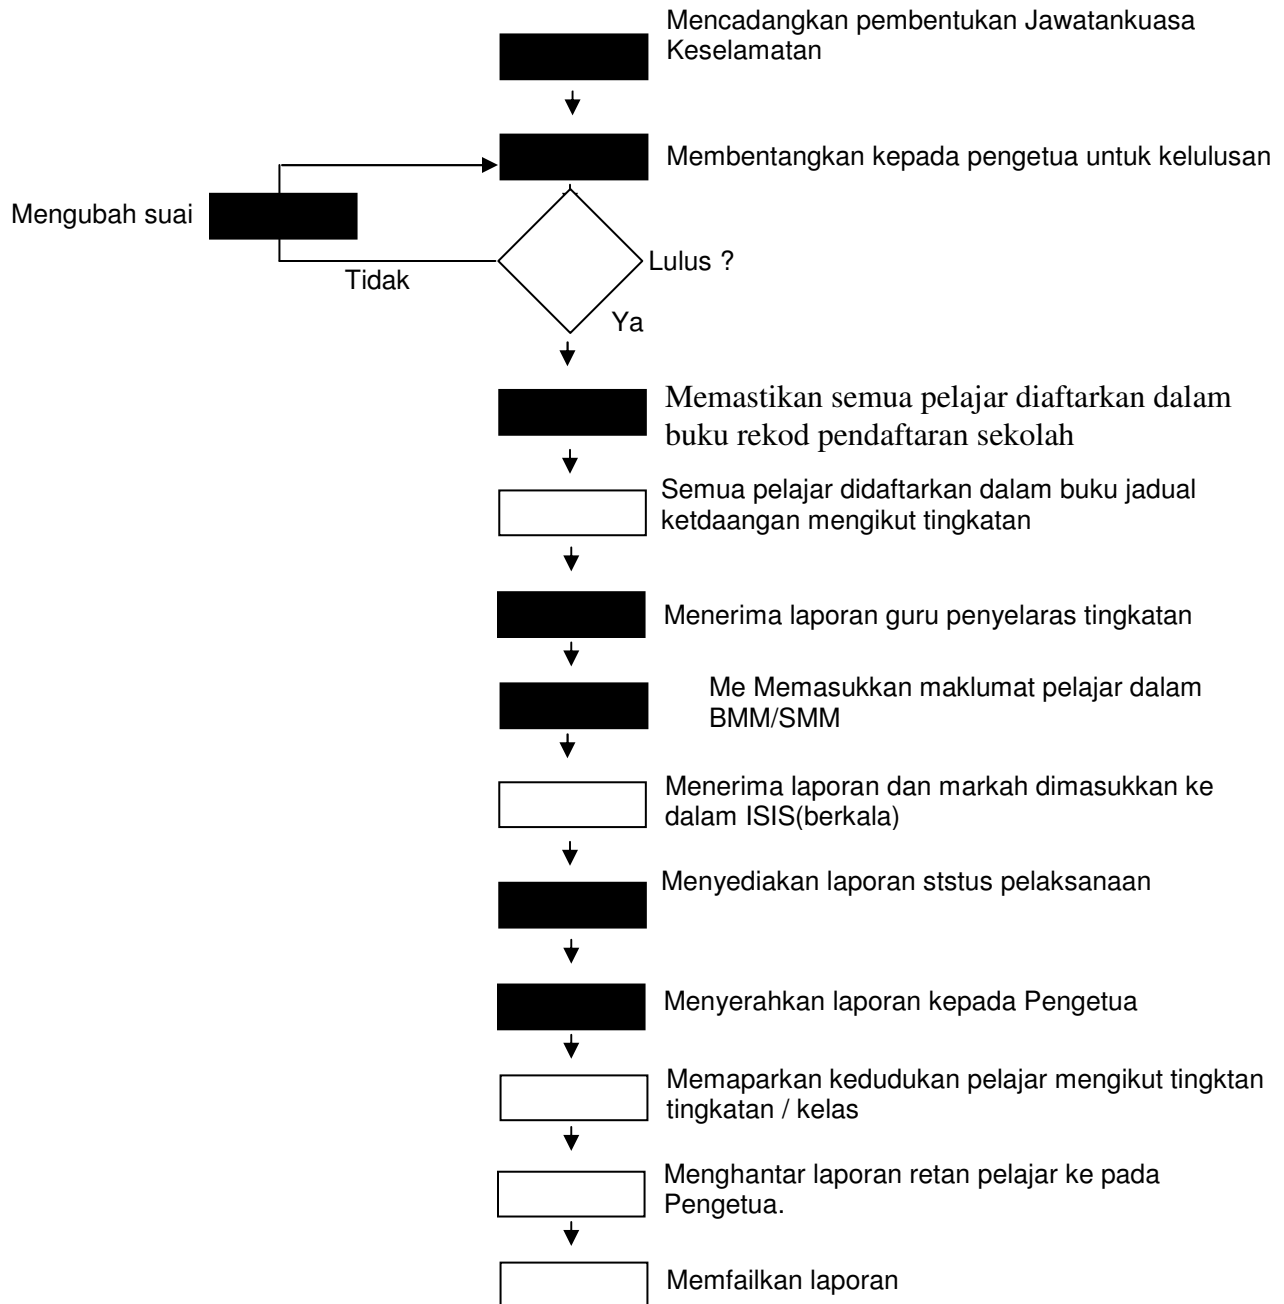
Mencadangkan pembentukan Jawatankuasa Keselamatan

Membentangkan kepada pengetua untuk kelulusan

Mengubah suai

Tidak

Lulus ?

Ya

Memastikan semua pelajar diaftarkan dalam buku rekod pendaftaran sekolah

Semua pelajar didaftarkan dalam buku jadual ketdaangan mengikut tingkatan

Menerima laporan guru penyelaras tingkatan

Me Memasukkan maklumat pelajar dalam BMM/SMM

Menerima laporan dan markah dimasukkan ke dalam ISIS(berkala)

Menyediakan laporan ststus pelaksanaan

Menyerahkan laporan kepada Pengetua

Memaparkan kedudukan pelajar mengikut tingktan tingkatan / kelas

Menghantar laporan retan pelajar ke pada Pengetua.

Memfailkan laporan